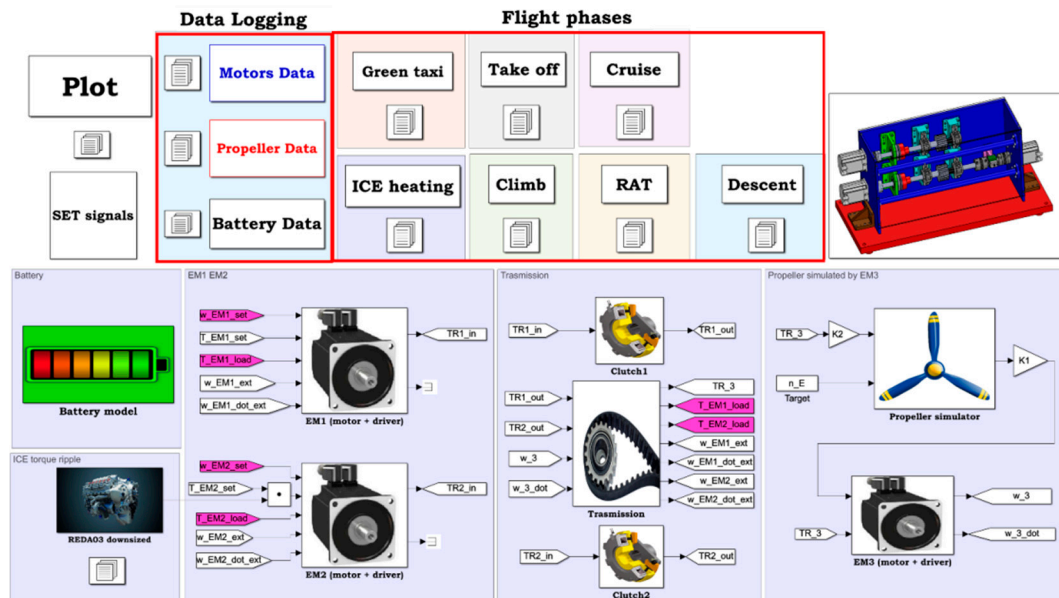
Data Logging

Flight phases

Plot

SET signals

Motors Data

Propeller Data

Battery Data

Green taxi

Take off

Cruise

ICE heating

Climb

RAT

Descent

Battery

Battery model

ICE torque ripple

REDA03 downsized

EM1 EM2

w_EM1_set

T_EM1_set

T_EM1_load

w_EM1_ext

w_EM1_dot_ext

TR1_in

EM1 (motor + driver)

w_EM2_set

T_EM2_set

T_EM2_load

w_EM2_ext

w_EM2_dot_ext

TR2_in

EM2 (motor + driver)

Trasmission

TR1_in

TR1_out

Clutch1

TR1_out

TR2_out

w_3

w_3_dot

TR_3

T_EM1_load

T_EM2_load

w_EM1_ext

w_EM1_dot_ext

w_EM2_ext

w_EM2_dot_ext

Trasmission

TR2_in

TR2_out

Clutch2

Propeller simulated by EM3

TR_3

K2

n_E

Target

Propeller simulator

K1

TR_3

w_3

w_3_dot

EM3 (motor + driver)